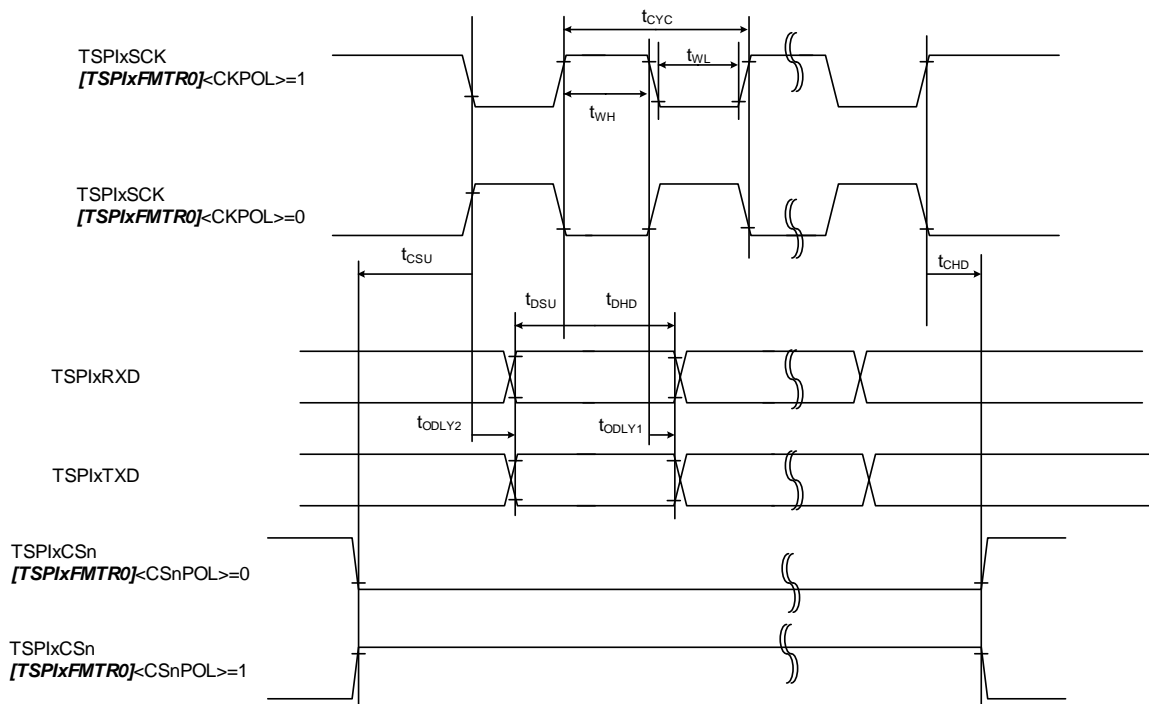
$t_{CYC}$

TSPIxSCK
***[TSPIxFMTR0]***<CKPOL>=1

$t_{WL}$

$t_{WH}$

TSPIxSCK
***[TSPIxFMTR0]***<CKPOL>=0

$t_{CSU}$

$t_{CHD}$

$t_{DSU}$

$t_{DHD}$

TSPIxRXD

$t_{ODLY2}$

$t_{ODLY1}$

TSPIxTXD

TSPIxCSn
***[TSPIxFMTR0]***<CSnPOL>=0

TSPIxCSn
***[TSPIxFMTR0]***<CSnPOL>=1